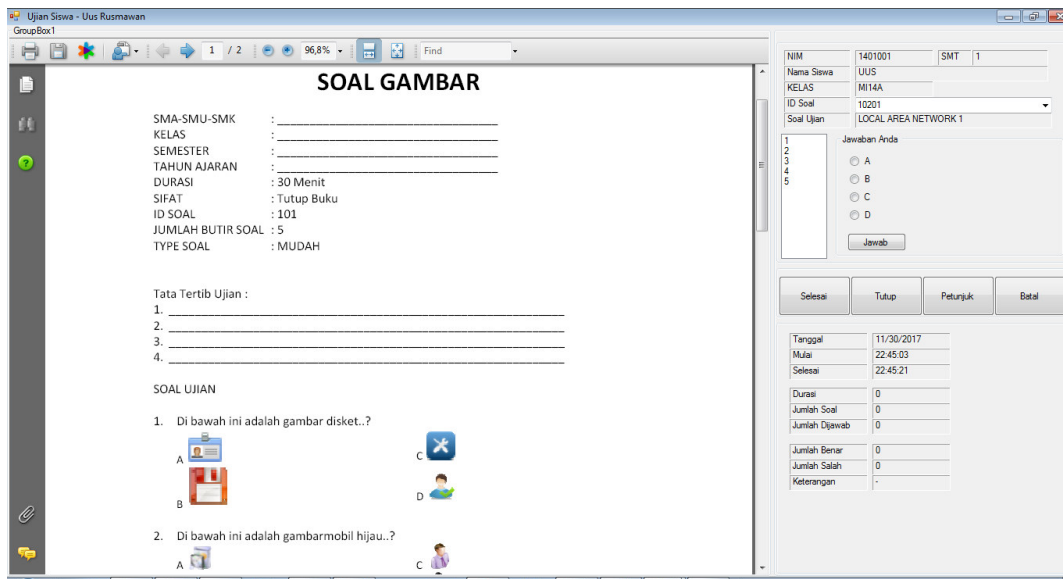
Ujian Siswa - Uus Rusmawan
GroupBox1

1 / 2 96,8% Find

SOAL GAMBAR

SMA-SMU-SMK : ______________________________
KELAS : ______________________________
SEMESTER : ______________________________
TAHUN AJARAN : ______________________________
DURASI : 30 Menit
SIFAT : Tutup Buku
ID SOAL : 101
JUMLAH BUTIR SOAL : 5
TYPE SOAL : MUDAH

Tata Tertib Ujian :
1. ______________________________________________
2. ______________________________________________
3. ______________________________________________
4. ______________________________________________

SOAL UJIAN

1. Di bawah ini adalah gambar disket..?
A
C
B
D

2. Di bawah ini adalah gambarmobil hijau..?
A
C

| NIM | 1401001 | SMT | 1 |
|---|---|---|---|
| Nama Siswa | UUS | | |
| KELAS | MI14A | | |
| ID Soal | 10201 | | |
| Soal Ujian | LOCAL AREA NETWORK 1 | | |

1
2
3
4
5

Jawaban Anda
A
B
C
D
Jawab

Selesai Tutup Petunjuk Batal

| Tanggal | 11/30/2017 |
|---|---|
| Mulai | 22:45:03 |
| Selesai | 22:45:21 |
| Durasi | 0 |
| Jumlah Soal | 0 |
| Jumlah Dijawab | 0 |
| Jumlah Benar | 0 |
| Jumlah Salah | 0 |
| Keterangan | - |